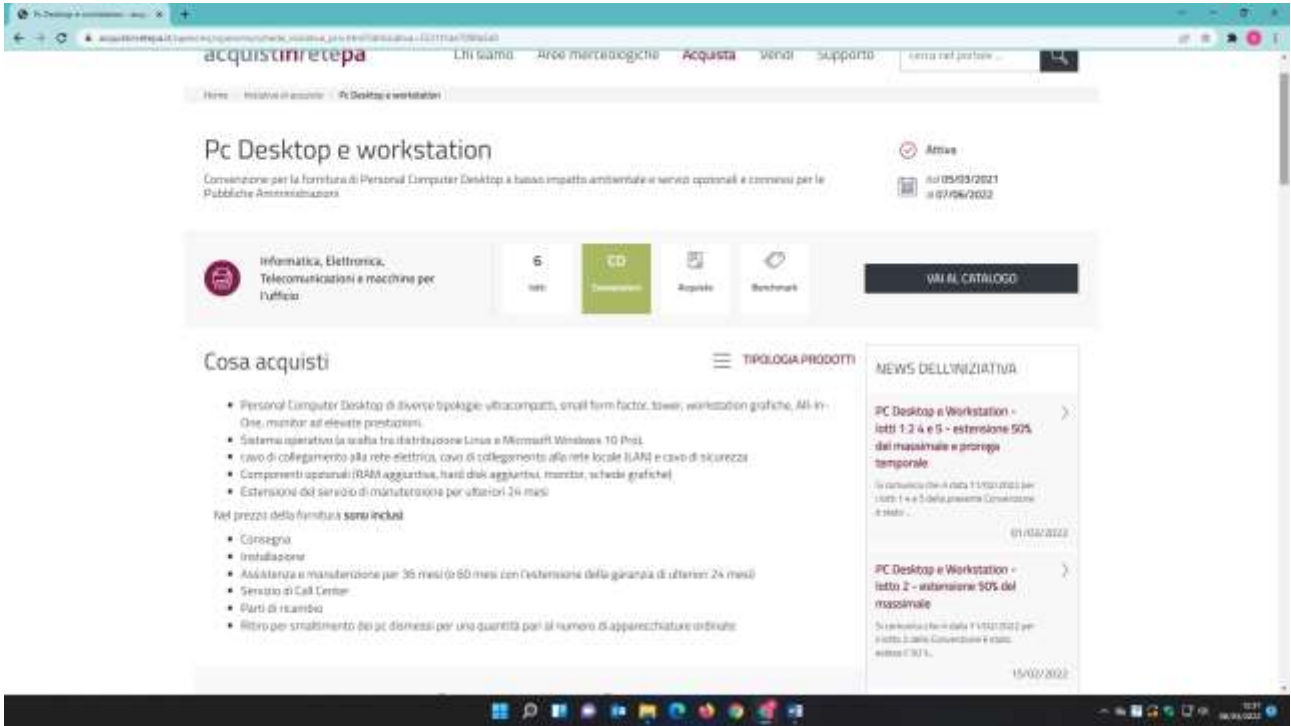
Pc Desktop e workstation - acqu ×

acquistinretepa Chi siamo Aree merceologiche Acquista Vendi Supporto cerca nel portale ...

Home › Iniziative di acquisto › Pc Desktop e workstation

Pc Desktop e workstation

Convenzione per la fornitura di Personal Computer Desktop a basso impatto ambientale e servizi opzionali e connessi per le Pubbliche Amministrazioni

Attiva

dal 05/03/2021
al 07/06/2022

Informatica, Elettronica, Telecomunicazioni e macchine per l'ufficio

6
lotti

CO
Convenzioni

Acquisto

Benchmark

VAI AL CATALOGO

Cosa acquisti

TIPOLOGIA PRODOTTI

- Personal Computer Desktop di diverse tipologie: ultracompatti, small form factor, tower, workstation grafiche, All-in-One, monitor ad elevate prestazioni.
- Sistema operativo (a scelta tra distribuzione Linux e Microsoft Windows 10 Pro).
- cavo di collegamento alla rete elettrica, cavo di collegamento alla rete locale (LAN) e cavo di sicurezza
- Componenti opzionali (RAM aggiuntiva, hard disk aggiuntivi, monitor, schede grafiche)
- Estensione del servizio di manutenzione per ulteriori 24 mesi

Nel prezzo della fornitura sono inclusi

- Consegna
- Installazione
- Assistenza e manutenzione per 36 mesi (o 60 mesi con l'estensione della garanzia di ulteriori 24 mesi)
- Servizio di Call Center
- Parti di ricambio
- Ritiro per smaltimento dei pc dismessi per una quantità pari al numero di apparecchiature ordinate

NEWS DELL'INIZIATIVA

PC Desktop e Workstation - lotti 1 2 4 e 5 - estensione 50% del massimale e proroga temporale

Si comunica che in data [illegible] per i lotti 1 e 5 della presente Convenzione è stato ...

01/03/2022

PC Desktop e Workstation - lotto 2 - estensione 50% del massimale

Si comunica che in data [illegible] per il lotto 2 della Convenzione è stato esteso il 50%...

15/02/2022